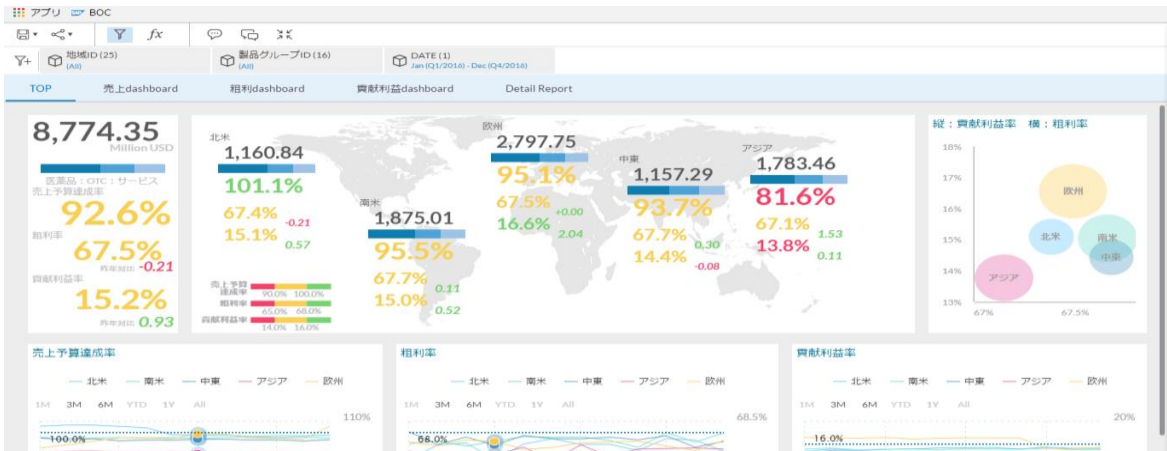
アプリ BOC

$fx$

地域ID (25)
(All)

製品グループID (16)
(All)

DATE (1)
Jan (Q1/2016) - Dec (Q4/2016)

TOP
売上dashboard
粗利dashboard
貢献利益dashboard
Detail Report

8,774.35
Million USD

医薬品：OTC：サービス
売上予算達成率
92.6%
粗利率
67.5%
昨年対比 -0.21
貢献利益率
15.2%
昨年対比 0.93

北米
1,160.84
101.1%
67.4% -0.21
15.1% 0.57

南米
1,875.01
95.5%
67.7% 0.11
15.0% 0.52

欧州
2,797.75
95.1%
67.5% +0.00
16.6% 2.04

中東
1,157.29
93.7%
67.7% 0.30
14.4% -0.08

アジア
1,783.46
81.6%
67.1% 1.53
13.8% 0.11

売上予算達成率 90.0% 100.0%
粗利率 65.0% 68.0%
貢献利益率 14.0% 16.0%

縦：貢献利益率 横：粗利率
18%
17%
16%
15%
14%
13%
67%
67.5%
欧州
北米
南米
中東
アジア

売上予算達成率
北米 南米 中東 アジア 欧州
1M 3M 6M YTD 1Y All
110%
100.0%

粗利率
北米 南米 中東 アジア 欧州
1M 3M 6M YTD 1Y All
68.5%
68.0%

貢献利益率
北米 南米 中東 アジア 欧州
1M 3M 6M YTD 1Y All
20%
16.0%